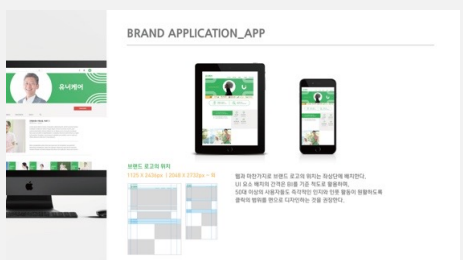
BRAND APPLICATION_APP

윤니케어

브랜드 로고의 위치

웹과 마찬가지로 브랜드 로고의 위치는 좌상단에 배치한다.
UI 요소 배치의 간격은 8의 배수를 기준으로 활용하며,
50대 이상의 사용자들도 직관적인 인지와 인터랙션이 원활하도록
충분한 사이즈를 적용하여 디자인하는 것을 권장한다.